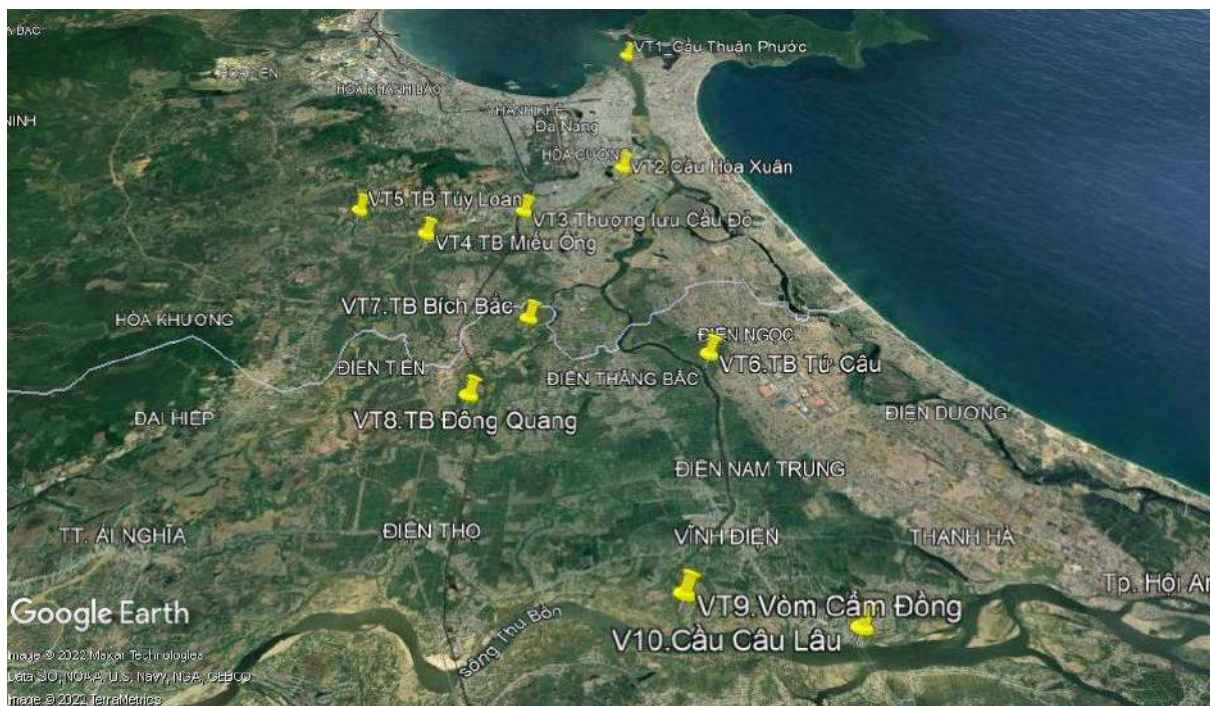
A BẮC
HÒA LIÊN
HÒA KHÁNH BẮC
NINH
THANH KHÊ
Đà Nẵng
HÒA CƯỜNG
VT1. Cầu Thuận Phước
VT2. Cầu Hòa Xuân
VT5. TB Túy Loan
VT3. Thượng lưu Cầu Đỏ
VT4. TB Miếu Ông
VT7. TB Bích Bắc
HÒA KHƯƠNG
ĐIỆN NGỌC
VT6. TB Tứ Câu
ĐIỆN TIẾN
ĐIỆN THẮNG BẮC
ĐẠI HIỆP
VT8. TB Đông Quang
ĐIỆN DƯƠNG
ĐIỆN NAM TRUNG
TT. ÁI NGHĨA
ĐIỆN THỌ
VĨNH ĐIỆN
THANH HÀ
Tp. Hội An
Google Earth
VT9. Vòm Cẩm Đồng
Sông Thu Bồn
V10. Cầu Câu Lâu
Image © 2022 Maxar Technologies
Data SIO, NOAA, U.S. Navy, NGA, GEBCO
Image © 2022 TerraMetrics